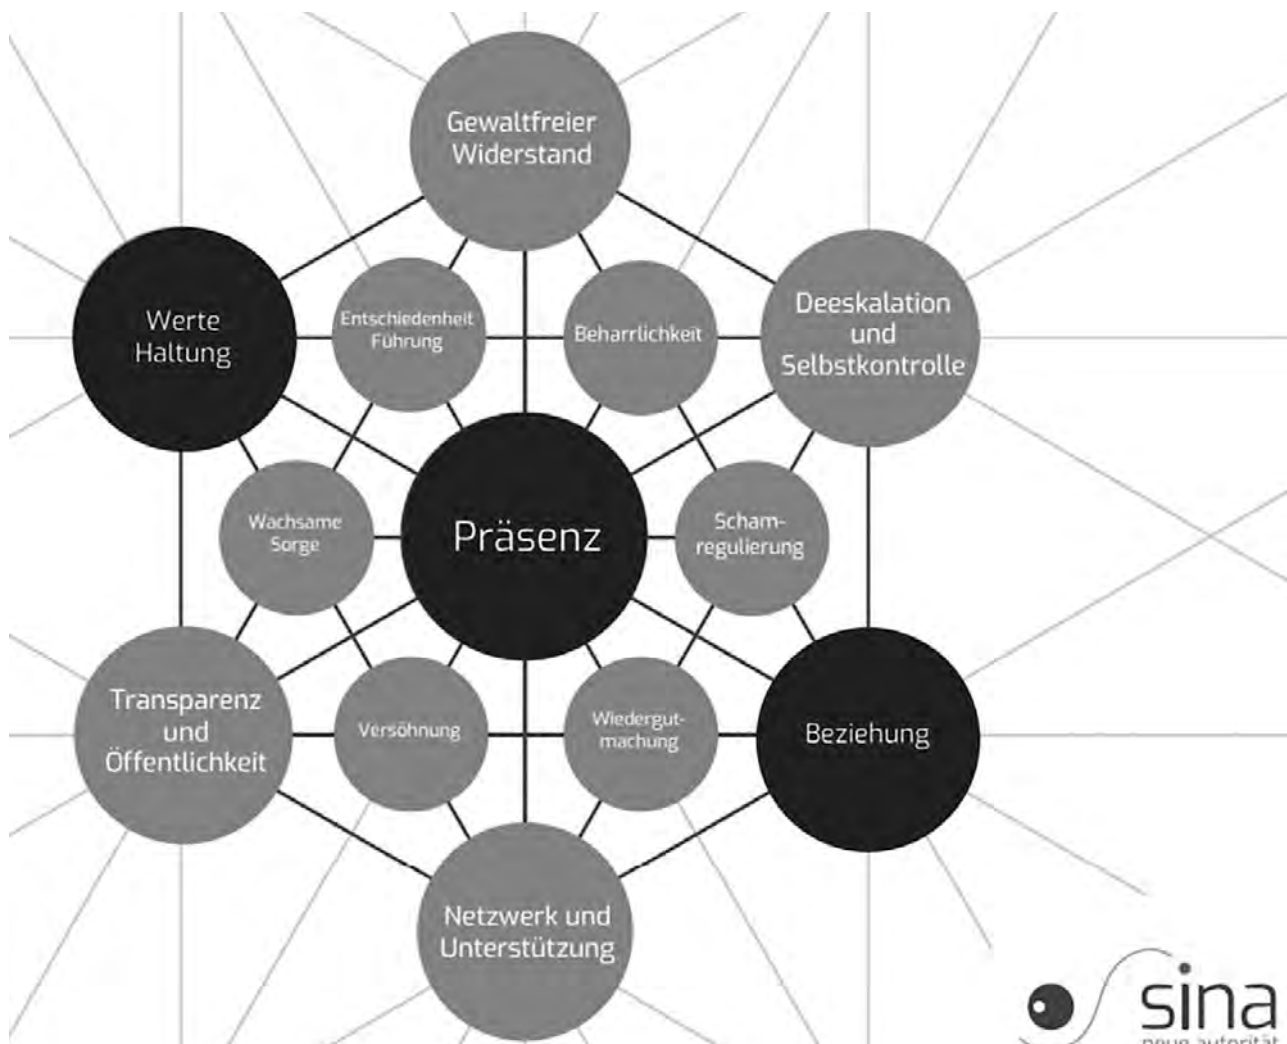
Gewaltfreier Widerstand

Werte Haltung

Entschiedenheit Führung

Beharrlichkeit

Deeskalation und Selbstkontrolle

Wachsame Sorge

Präsenz

Scham-regulierung

Transparenz und Öffentlichkeit

Versöhnung

Wiedergut-machung

Beziehung

Netzwerk und Unterstützung

sina
neue autorität